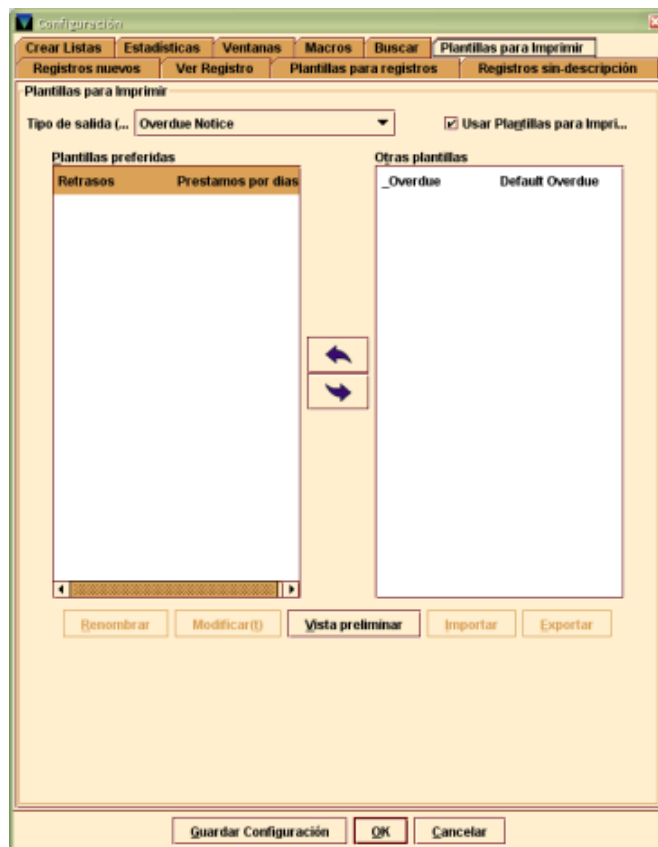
Configuración

Crear Listas | Estadisticas | Ventanas | Macros | Buscar | Plantillas para Imprimir
Registros nuevos | Ver Registro | Plantillas para registros | Registros sin-descripción

Plantillas para Imprimir

Tipo de salida (... Overdue Notice

Usar Plantillas para Impri...

Plantillas preferidas

| Retrasos | Prestamos por dias |
|---|---|

Otras plantillas

| _Overdue | Default Overdue |
|---|---|

Renombrar | Modificar(t) | Vista preliminar | Importar | Exportar

Guardar Configuración | OK | Cancelar